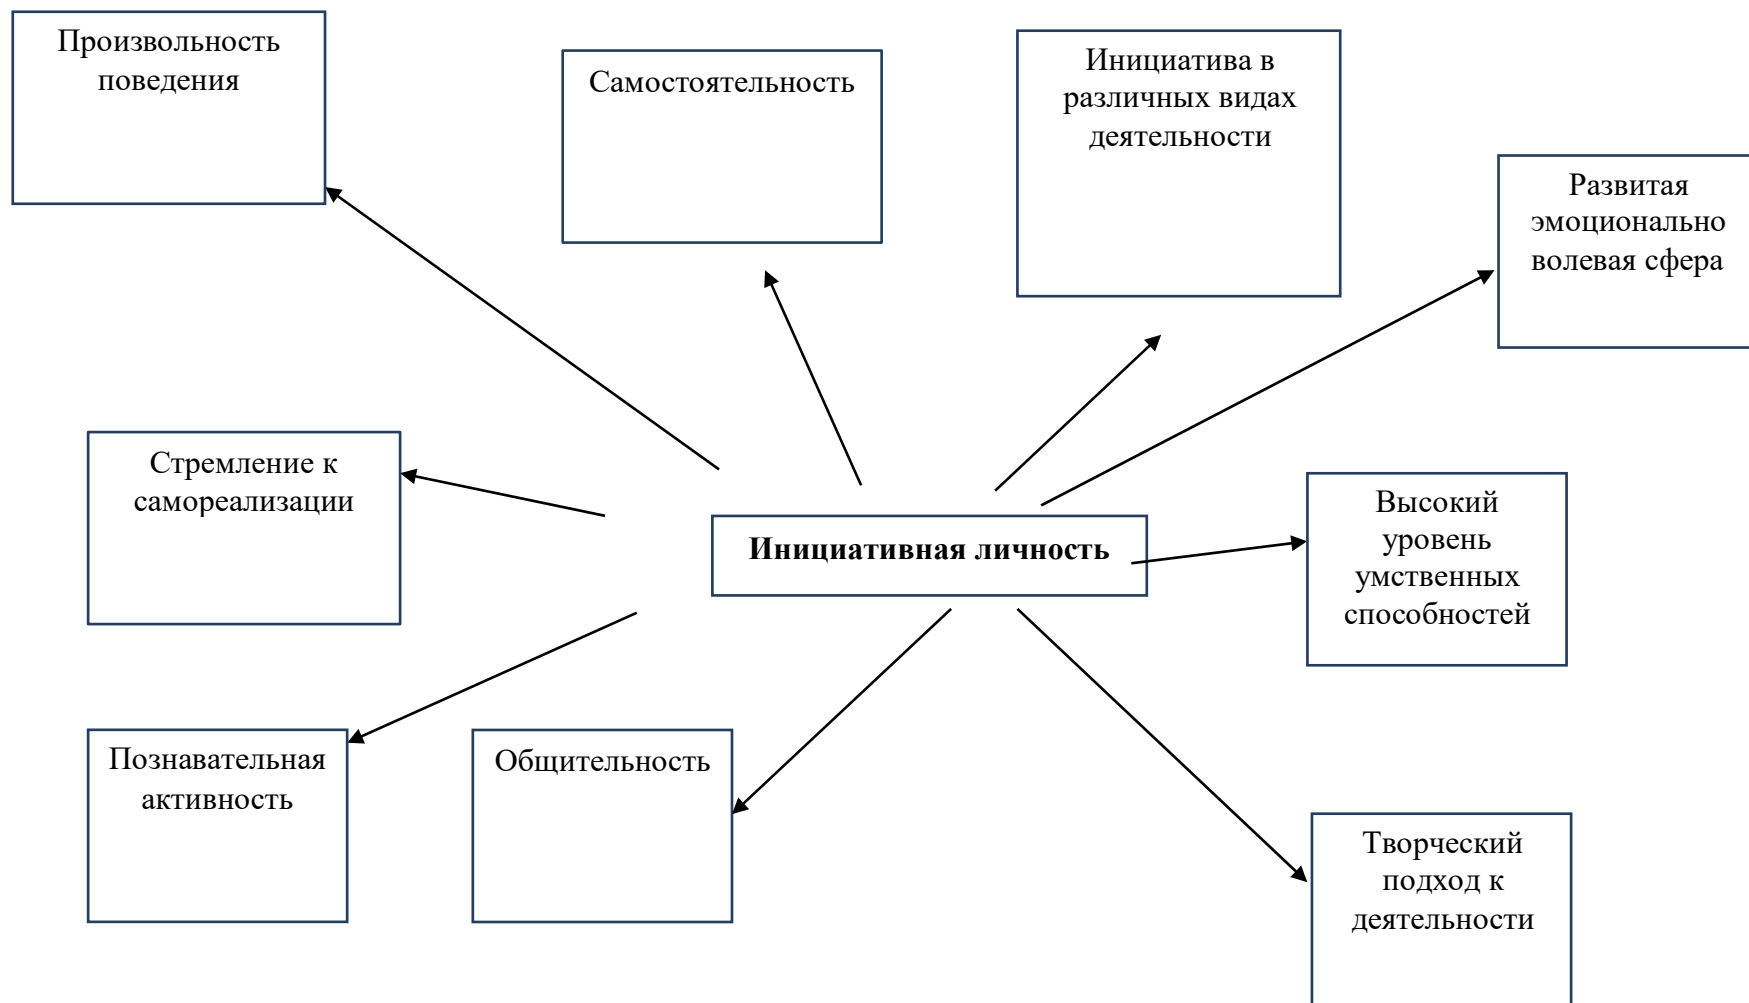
Произвольность поведения

Самостоятельность

Инициатива в различных видах деятельности

Развитая эмоционально волевая сфера

Стремление к самореализации

Инициативная личность

Высокий уровень умственных способностей

Познавательная активность

Общительность

Творческий подход к деятельности